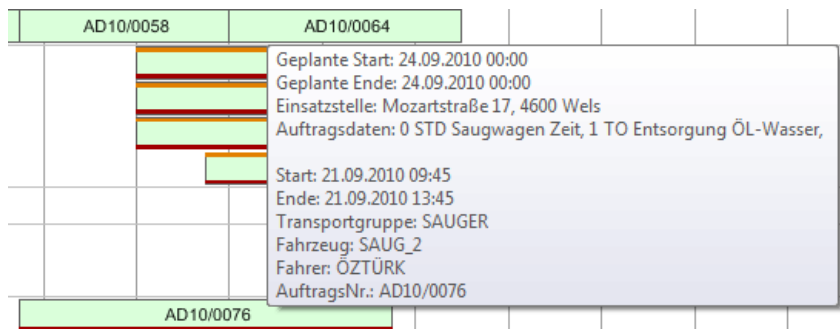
AD10/0058

AD10/0064

Geplante Start: 24.09.2010 00:00
Geplante Ende: 24.09.2010 00:00
Einsatzstelle: Mozartstraße 17, 4600 Wels
Auftragsdaten: 0 STD Saugwagen Zeit, 1 TO Entsorgung ÖL-Wasser,

Start: 21.09.2010 09:45
Ende: 21.09.2010 13:45
Transportgruppe: SAUGER
Fahrzeug: SAUG_2
Fahrer: ÖZTÜRK
AuftragsNr.: AD10/0076

AD10/0076